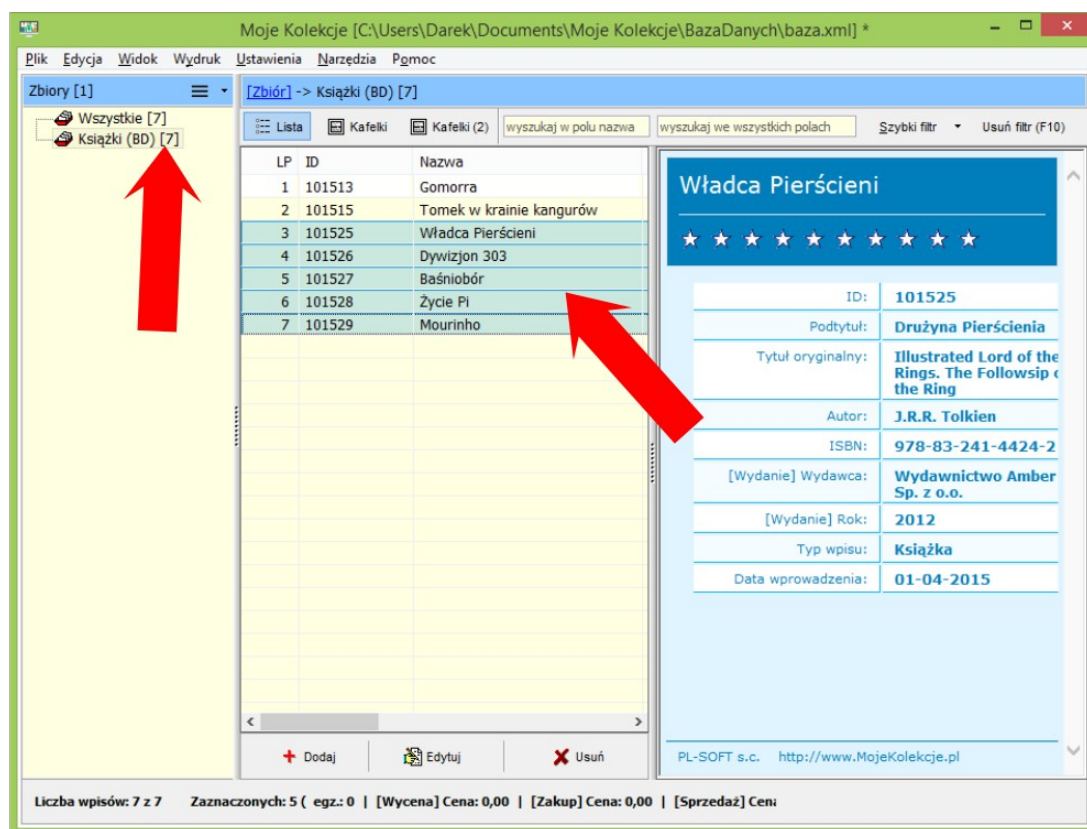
Moje Kolekcje [C:\Users\Darek\Documents\Moje Kolekcje\BazaDanych\baza.xml] *

Plik Edycja Widok Wydruk Ustawienia Narzędzia Pomoc

Zbiory [1]

Wszystkie [7]
Książki (BD) [7]

[Zbiór] -> Książki (BD) [7]

Lista Kafelki Kafelki (2) wyszukaj w polu nazwa wyszukaj we wszystkich polach Szybki filtr Usuń filtr (F10)

| LP | ID | Nazwa |
|---|---|---|
| 1 | 101513 | Gomorra |
| 2 | 101515 | Tomek w krainie kangurów |
| 3 | 101525 | Władca Pierścieni |
| 4 | 101526 | Dywizjon 303 |
| 5 | 101527 | Baśniobór |
| 6 | 101528 | Życie Pi |
| 7 | 101529 | Mourinho |

Dodaj Edytuj Usuń

Władca Pierścieni

★ ★ ★ ★ ★ ★ ★ ★ ★ ★

| | |
|---|---|
| ID: | 101525 |
| Podtytuł: | Drużyna Pierścienia |
| Tytuł oryginalny: | Illustrated Lord of the Rings. The Followsip o the Ring |
| Autor: | J.R.R. Tolkien |
| ISBN: | 978-83-241-4424-2 |
| [Wydanie] Wydawca: | Wydawnictwo Amber Sp. z o.o. |
| [Wydanie] Rok: | 2012 |
| Typ wpisu: | Książka |
| Data wprowadzenia: | 01-04-2015 |

PL-SOFT s.c. http://www.MojeKolekcje.pl

Liczba wpisów: 7 z 7 Zaznaczonych: 5 ( egz.: 0 | [Wycena] Cena: 0,00 | [Zakup] Cena: 0,00 | [Sprzedaż] Cen